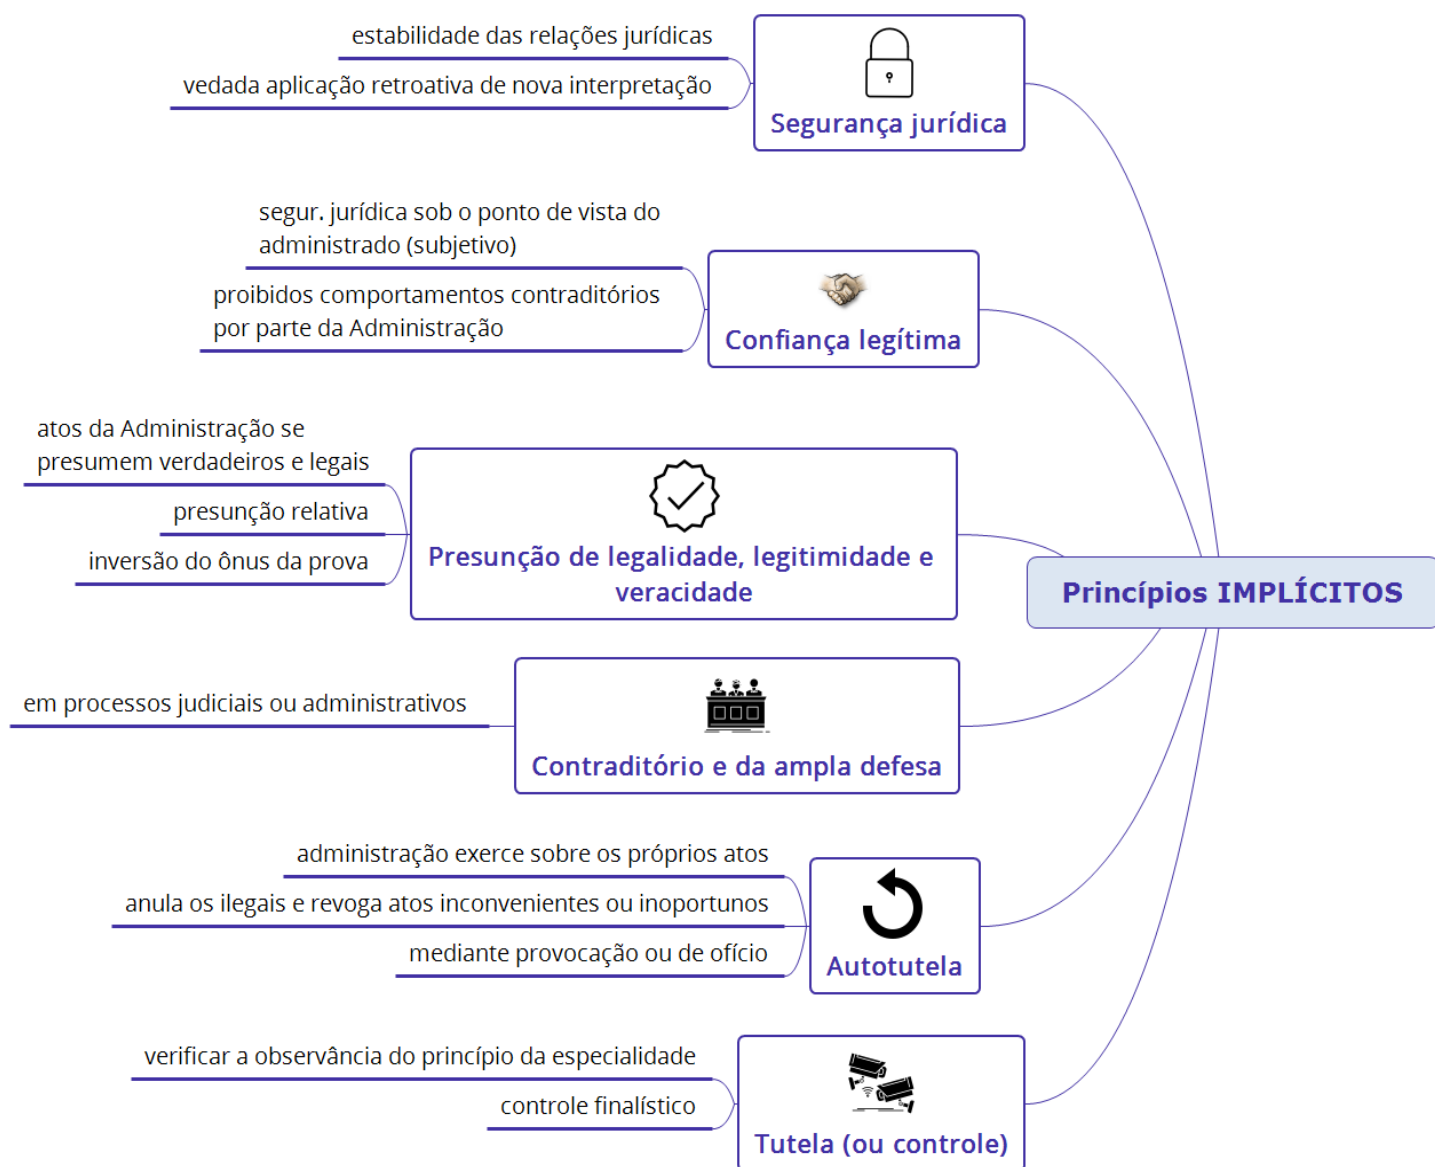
Princípios IMPLÍCITOS

Segurança jurídica

estabilidade das relações jurídicas

vedada aplicação retroativa de nova interpretação

Confiança legítima

segur. jurídica sob o ponto de vista do administrado (subjetivo)

proibidos comportamentos contraditórios por parte da Administração

Presunção de legalidade, legitimidade e veracidade

atos da Administração se presumem verdadeiros e legais

presunção relativa

inversão do ônus da prova

Contraditório e da ampla defesa

em processos judiciais ou administrativos

Autotutela

administração exerce sobre os próprios atos

anula os ilegais e revoga atos inconvenientes ou inoportunos

mediante provocação ou de ofício

Tutela (ou controle)

verificar a observância do princípio da especialidade

controle finalístico